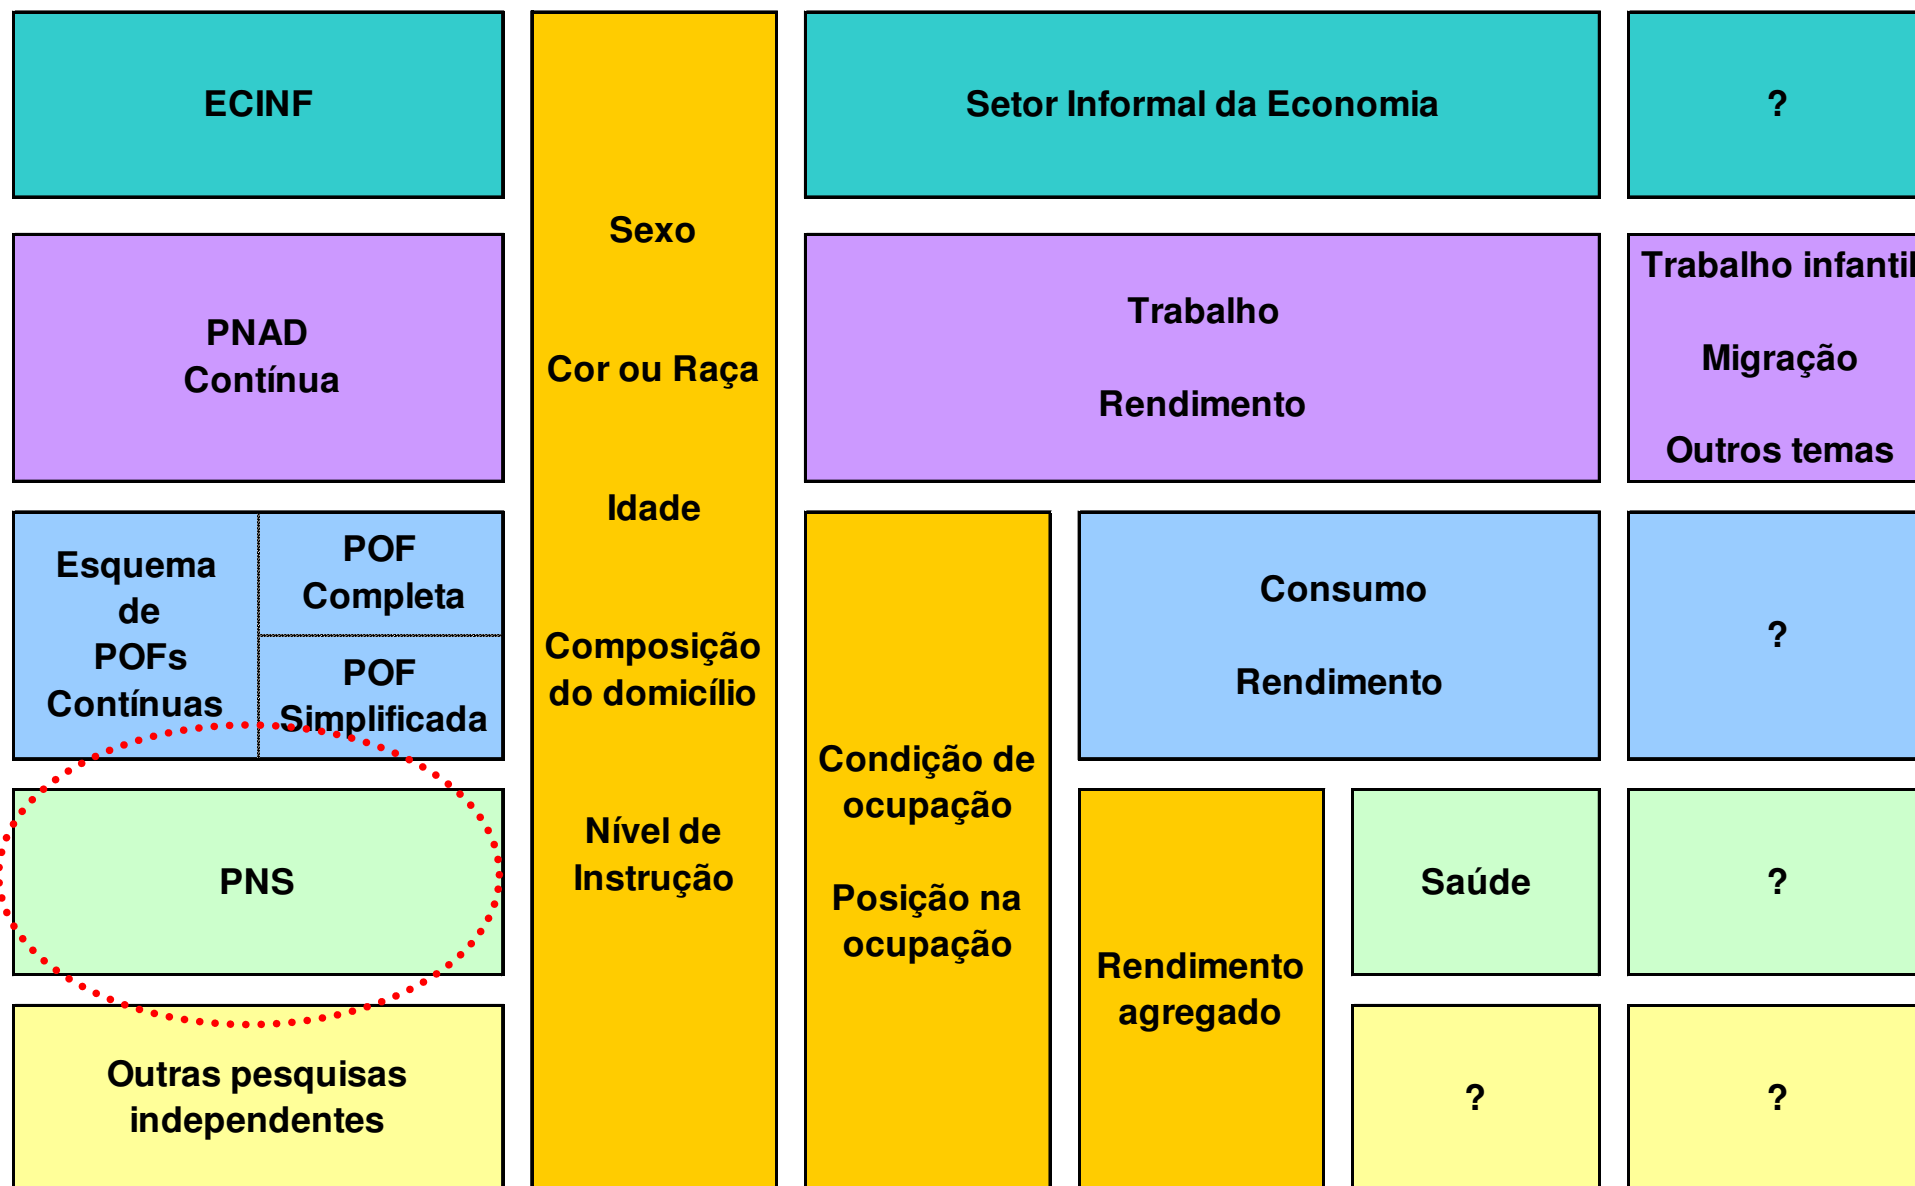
ECINF

Sexo

Cor ou Raça

Idade

Composição do domicílio

Nível de Instrução

Setor Informal da Economia

?

PNAD Contínua

Trabalho

Rendimento

Trabalho infantil

Migração

Outros temas

Esquema de POFs Contínuas

POF Completa

POF Simplificada

Condição de ocupação

Posição na ocupação

Consumo

Rendimento

?

PNS

Rendimento agregado

Saúde

?

Outras pesquisas independentes

?

?